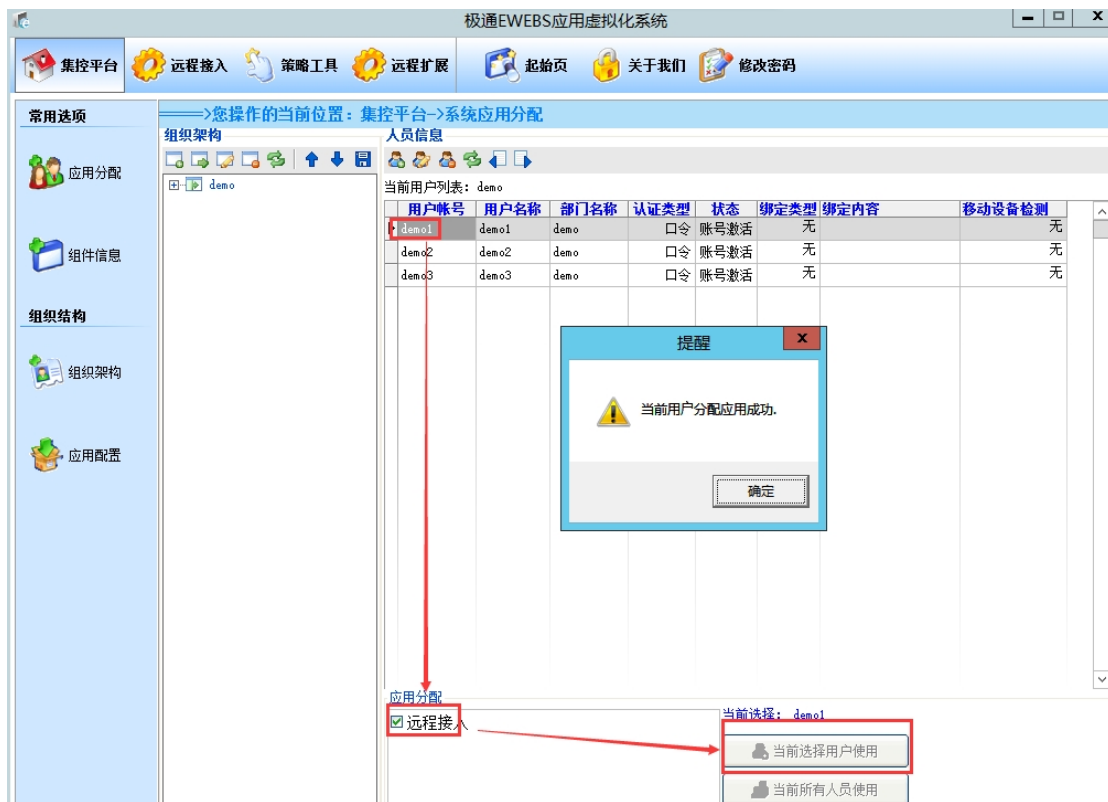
极通EWEBS应用虚拟化系统

集控平台 远程接入 策略工具 远程扩展 起始页 关于我们 修改密码

常用选项

应用分配

组件信息

组织结构

组织架构

应用配置

═══>您操作的当前位置：集控平台->系统应用分配

组织架构

demo

人员信息

当前用户列表：demo

| 用户帐号 | 用户名称 | 部门名称 | 认证类型 | 状态 | 绑定类型 | 绑定内容 | 移动设备检测 |
|---|---|---|---|---|---|---|---|
| demo1 | demo1 | demo | 口令 | 账号激活 | 无 | | 无 |
| demo2 | demo2 | demo | 口令 | 账号激活 | 无 | | 无 |
| demo3 | demo3 | demo | 口令 | 账号激活 | 无 | | 无 |

提醒

当前用户分配应用成功.

确定

应用分配

远程接入

当前选择：demo1

当前选择用户使用

当前所有人员使用